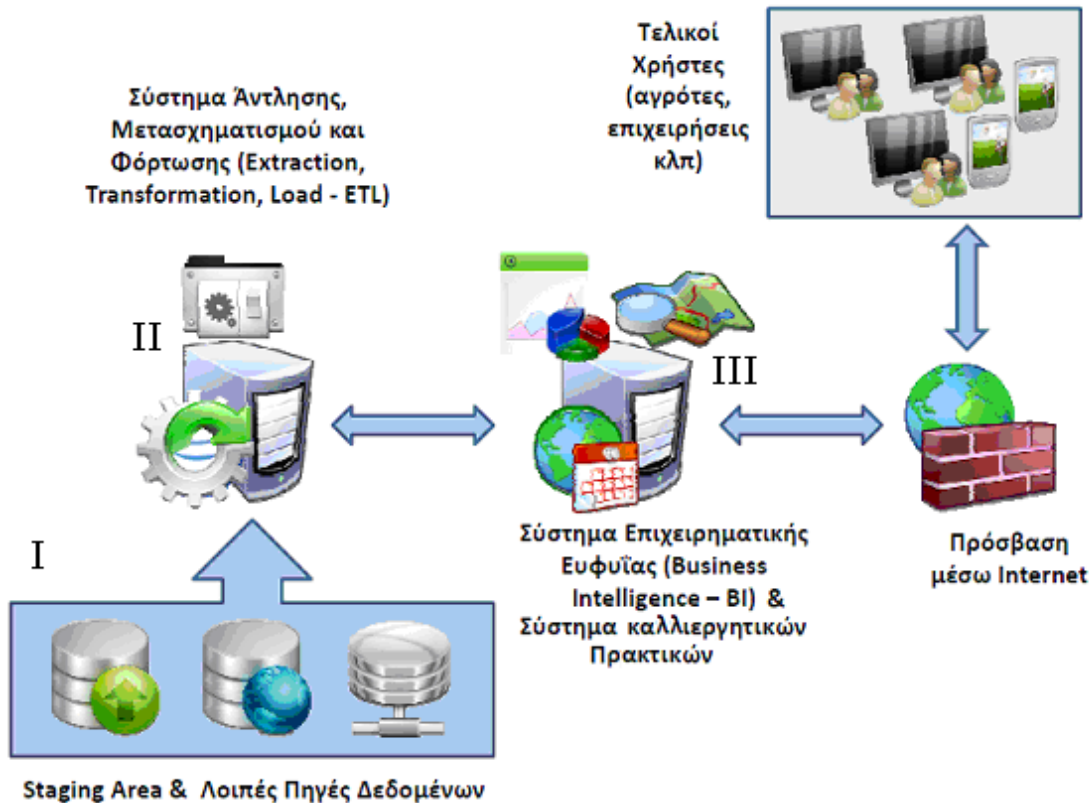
Τελικοί Χρήστες (αγρότες, επιχειρήσεις κλπ)

Σύστημα Άντλησης, Μετασχηματισμού και Φόρτωσης (Extraction, Transformation, Load - ETL)

II

III

I

Σύστημα Επιχειρηματικής Ευφυΐας (Business Intelligence – BI) & Σύστημα καλλιεργητικών Πρακτικών

Πρόσβαση μέσω Internet

Staging Area & Λοιπές Πηγές Δεδομένων